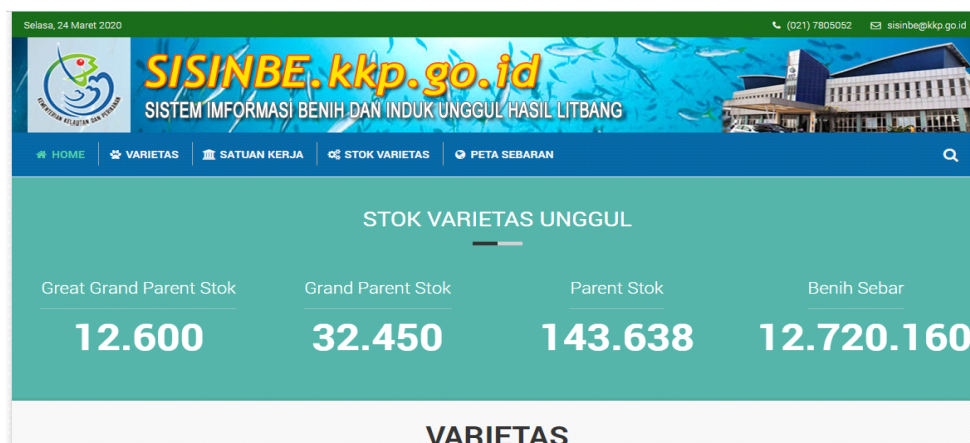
Selasa, 24 Maret 2020

(021) 7805052 sisinbe@kkp.go.id

KEMENTERIAN KELAUTAN DAN PERIKANAN

SISINBE.kkp.go.id

SISTEM IMFORMASI BENIH DAN INDUK UNGGUL HASIL LITBANG

HOME | VARIETAS | SATUAN KERJA | STOK VARIETAS | PETA SEBARAN

STOK VARIETAS UNGGUL

Great Grand Parent Stok
12.600

Grand Parent Stok
32.450

Parent Stok
143.638

Benih Sebar
12.720.160

VARIETAS